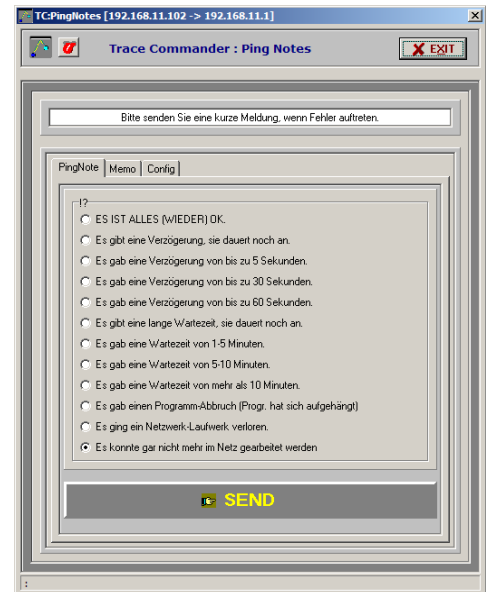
TC:PingNotes [192.168.11.102 -> 192.168.11.1]

Trace Commander : Ping Notes

EXIT

Bitte senden Sie eine kurze Meldung, wenn Fehler auftreten.

PingNote | Memo | Config

!?

ES IST ALLES (WIEDER) OK.

Es gibt eine Verzögerung, sie dauert noch an.

Es gab eine Verzögerung von bis zu 5 Sekunden.

Es gab eine Verzögerung von bis zu 30 Sekunden.

Es gab eine Verzögerung von bis zu 60 Sekunden.

Es gibt eine lange Wartezeit, sie dauert noch an.

Es gab eine Wartezeit von 1-5 Minuten.

Es gab eine Wartezeit von 5-10 Minuten.

Es gab eine Wartezeit von mehr als 10 Minuten.

Es gab einen Programm-Abbruch (Progr. hat sich aufgehängt)

Es ging ein Netzwerk-Laufwerk verloren.

Es konnte gar nicht mehr im Netz gearbeitet werden

SEND

: